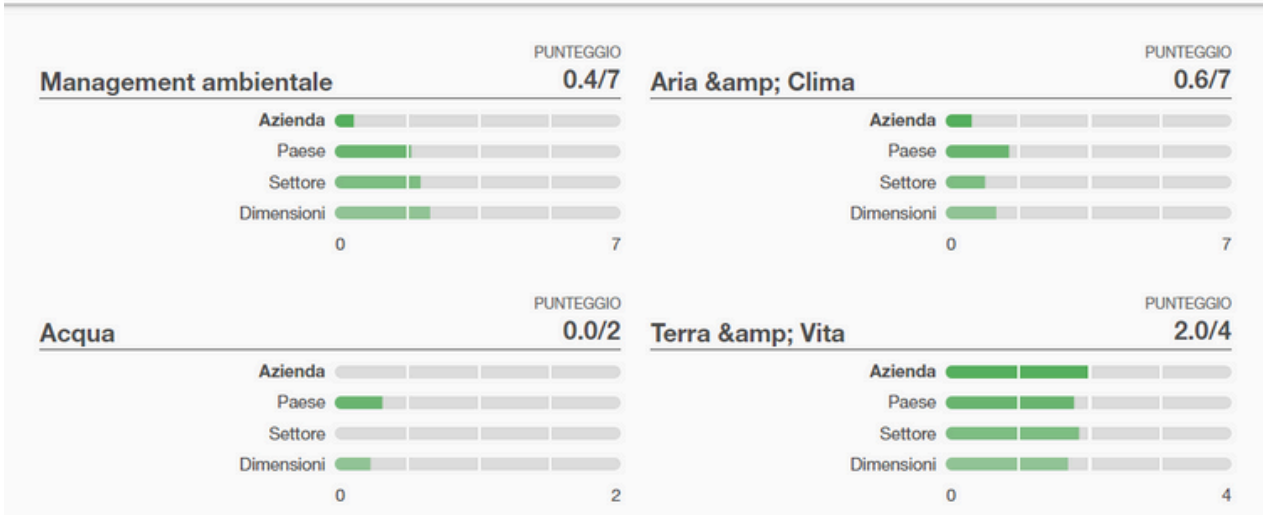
Management ambientale
PUNTEGGIO
0.4/7

Azienda
Paese
Settore
Dimensioni
0
7

Aria &amp; Clima
PUNTEGGIO
0.6/7

Azienda
Paese
Settore
Dimensioni
0
7

Acqua
PUNTEGGIO
0.0/2

Azienda
Paese
Settore
Dimensioni
0
2

Terra &amp; Vita
PUNTEGGIO
2.0/4

Azienda
Paese
Settore
Dimensioni
0
4